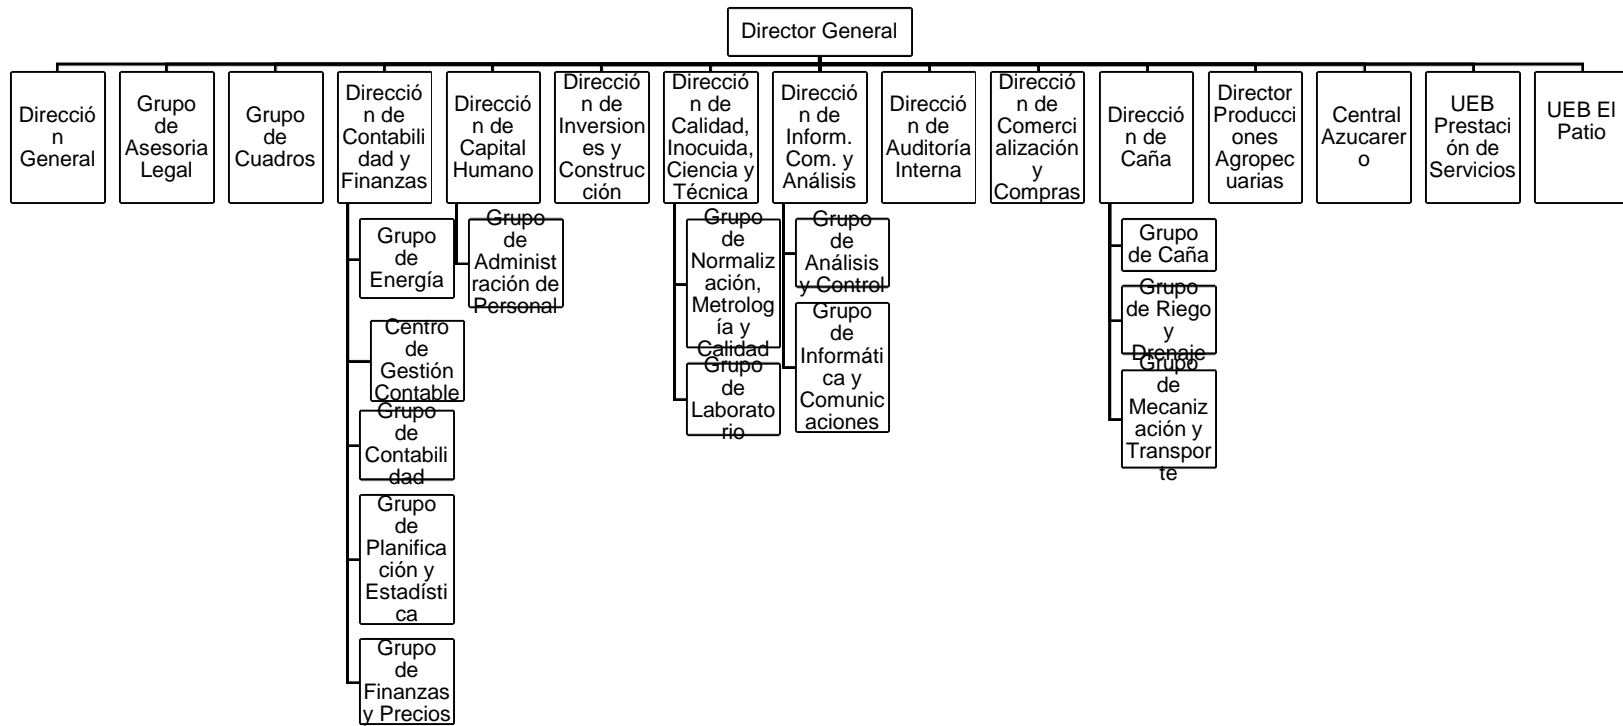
Director General

Dirección General

Grupo de Asesoria Legal

Grupo de Cuadros

Dirección de Contabilidad y Finanzas

Grupo de Energía

Centro de Gestión Contable

Grupo de Contabilidad

Grupo de Planificación y Estadística

Grupo de Finanzas y Precios

Dirección de Capital Humano

Grupo de Administración de Personal

Dirección de Inversiones y Construcción

Dirección de Calidad, Inocuida, Ciencia y Técnica

Grupo de Normalización, Metrología y Calidad

Grupo de Laboratorio

Dirección de Inform. Com. y Análisis

Grupo de Análisis y Control

Grupo de Informática y Comunicaciones

Dirección de Auditoría Interna

Dirección de Comercialización y Compras

Dirección de Caña

Grupo de Caña

Grupo de Riego y Drenaje

Grupo de Mecanización y Transporte

Director Producciones Agropecuarias

Central Azucarero

UEB Prestación de Servicios

UEB El Patio